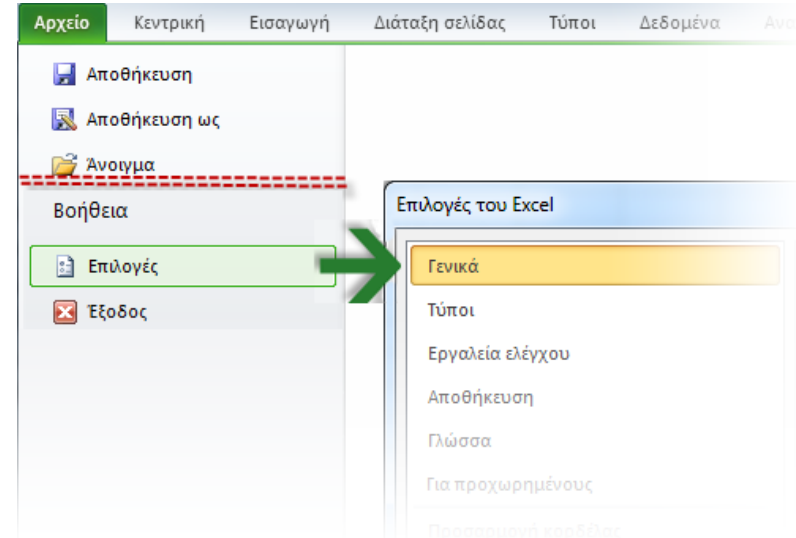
Αρχείο Κεντρική Εισαγωγή Διάταξη σελίδας Τύποι Δεδομένα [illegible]

Αποθήκευση
Αποθήκευση ως
Άνοιγμα
Βοήθεια
Επιλογές
Έξοδος

Επιλογές του Excel

Γενικά
Τύποι
Εργαλεία ελέγχου
Αποθήκευση
Γλώσσα
Για προχωρημένους
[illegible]